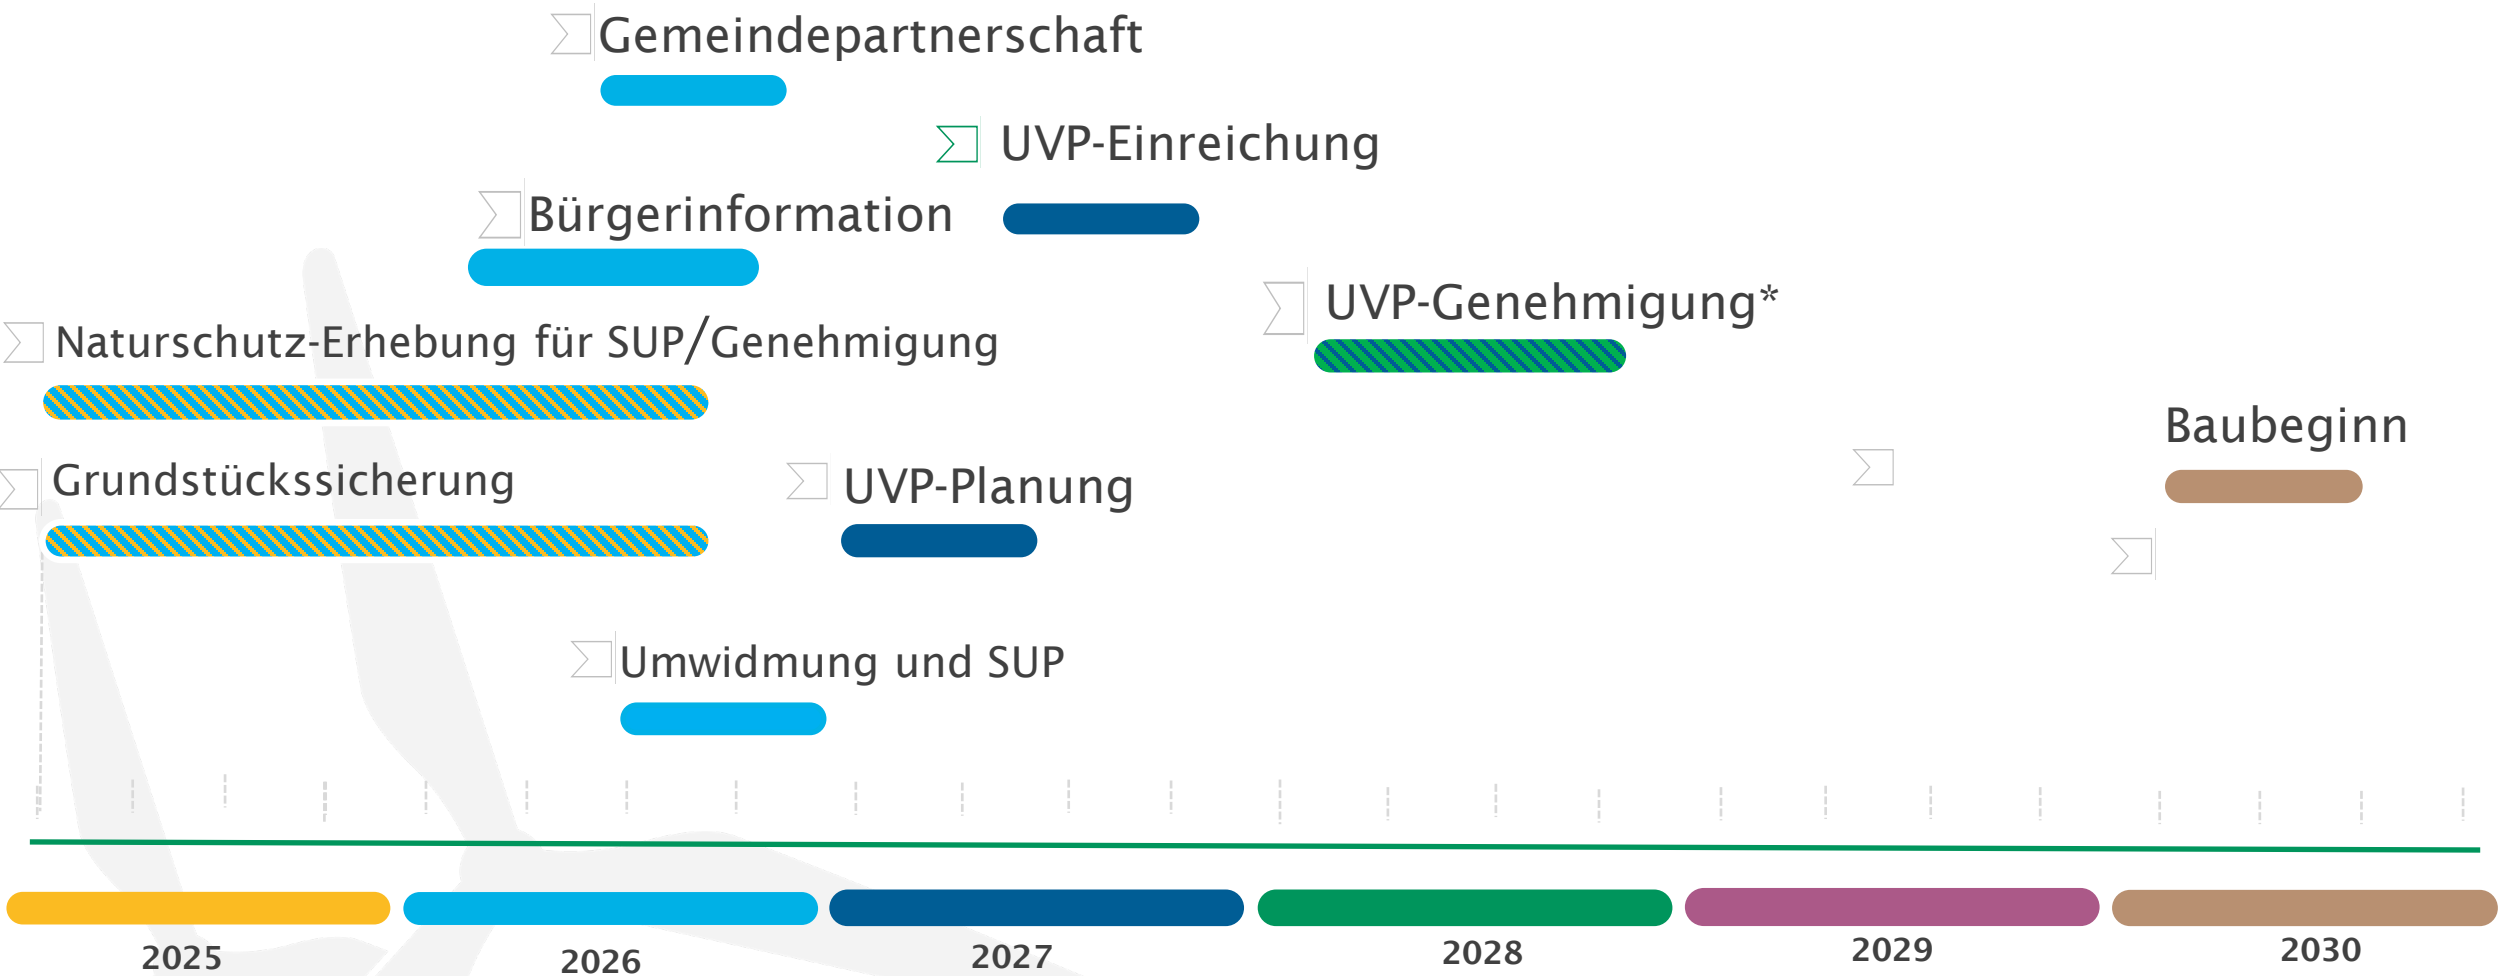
Gemeindepartnerschaft

UVP-Einreichung

Bürgerinformation

UVP-Genehmigung*

Naturschutz-Erhebung für SUP/Genehmigung

Baubeginn

Grundstückssicherung

UVP-Planung

Umwidmung und SUP

2025 2026 2027 2028 2029 2030